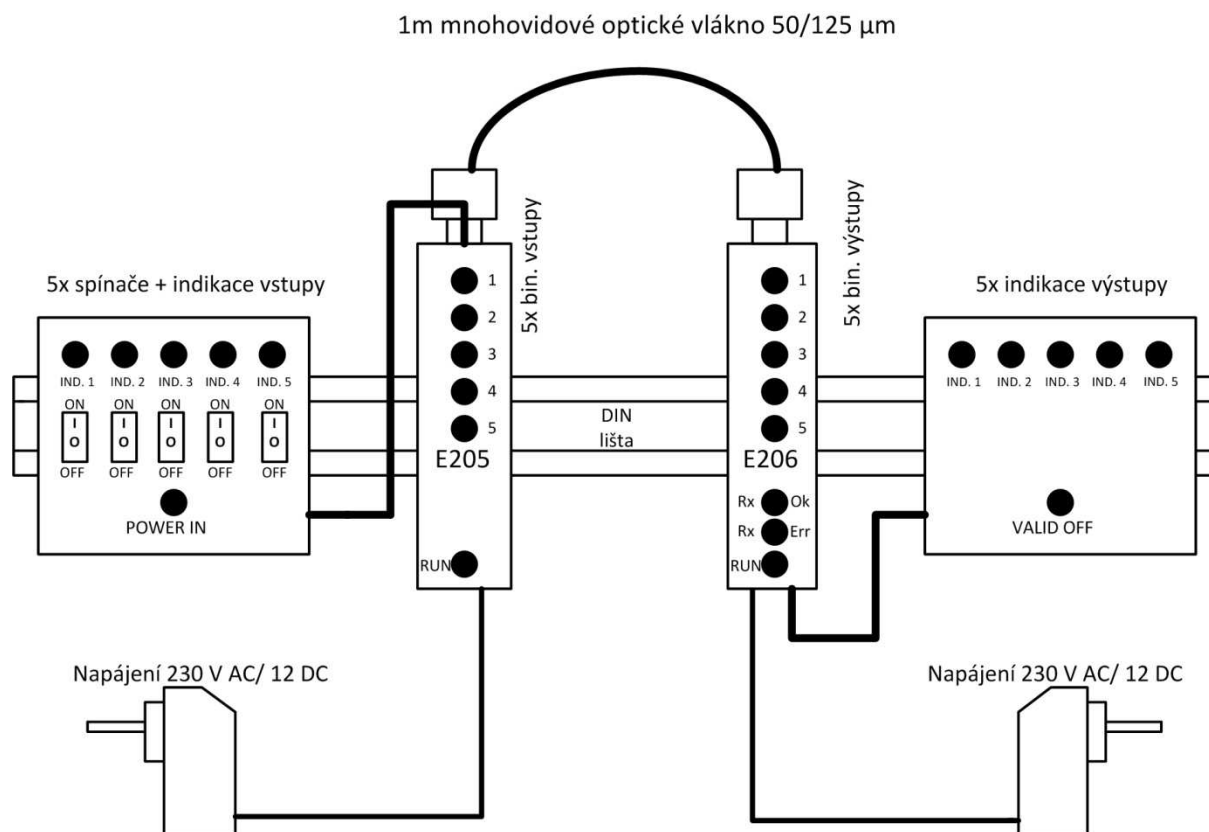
1m mnohovidové optické vlákno 50/125 µm

5x spínače + indikace vstupy

IND. 1 IND. 2 IND. 3 IND. 4 IND. 5

ON I O OFF
ON I O OFF
ON I O OFF
ON I O OFF
ON I O OFF

POWER IN

5x bin. vstupy

1
2
3
4
5
E205
RUN

DIN
lišta

5x bin. výstupy

1
2
3
4
5
E206
Rx Ok
Rx Err
RUN

5x indikace výstupy

IND. 1 IND. 2 IND. 3 IND. 4 IND. 5

VALID OFF

Napájení 230 V AC/ 12 DC

Napájení 230 V AC/ 12 DC